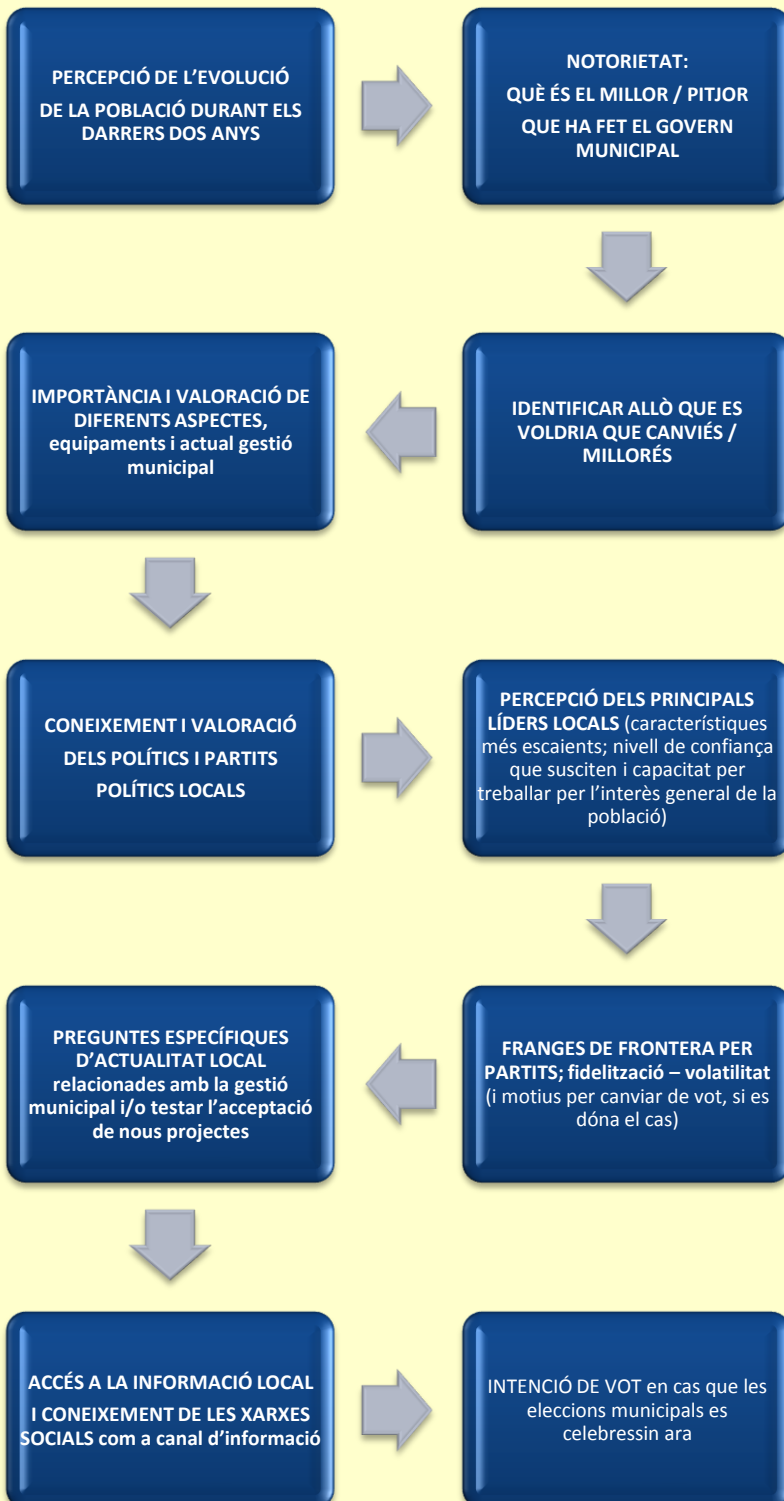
PERCEPCIÓ DE L'EVOLUCIÓ DE LA POBLACIÓ DURANT ELS DARRERS DOS ANYS

NOTORIETAT: QUÈ ÉS EL MILLOR / PITJOR QUE HA FET EL GOVERN MUNICIPAL

IDENTIFICAR ALLÒ QUE ES VOLDRIA QUE CANVIÉS / MILLORÉS

IMPORTÀNCIA I VALORACIÓ DE DIFERENTS ASPECTES, equipaments i actual gestió municipal

CONEIXEMENT I VALORACIÓ DELS POLÍTICS I PARTITS POLÍTICS LOCALS

PERCEPCIÓ DELS PRINCIPALS LÍDERS LOCALS (característiques més escaients; nivell de confiança que susciten i capacitat per treballar per l'interès general de la població)

FRANGES DE FRONTERA PER PARTITS; fidelització – volatilitat (i motius per canviar de vot, si es dóna el cas)

PREGUNTES ESPECÍFIQUES D'ACTUALITAT LOCAL relacionades amb la gestió municipal i/o testar l'acceptació de nous projectes

ACCÉS A LA INFORMACIÓ LOCAL I CONEIXEMENT DE LES XARXES SOCIALS com a canal d'informació

INTENCIÓ DE VOT en cas que les eleccions municipals es celebressin ara